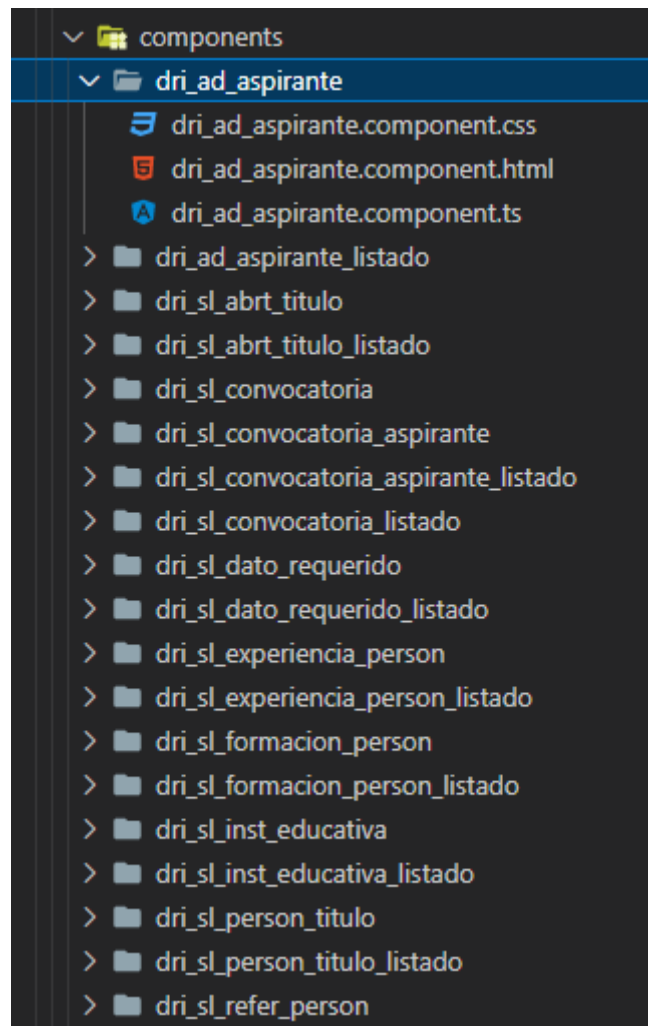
components
dri_ad_aspirante
dri_ad_aspirante.component.css
dri_ad_aspirante.component.html
dri_ad_aspirante.component.ts
dri_ad_aspirante_listado
dri_sl_abrt_titulo
dri_sl_abrt_titulo_listado
dri_sl_convocatoria
dri_sl_convocatoria_aspirante
dri_sl_convocatoria_aspirante_listado
dri_sl_convocatoria_listado
dri_sl_dato_requerido
dri_sl_dato_requerido_listado
dri_sl_experiencia_person
dri_sl_experiencia_person_listado
dri_sl_formacion_person
dri_sl_formacion_person_listado
dri_sl_inst_educativa
dri_sl_inst_educativa_listado
dri_sl_person_titulo
dri_sl_person_titulo_listado
dri_sl_refer_person